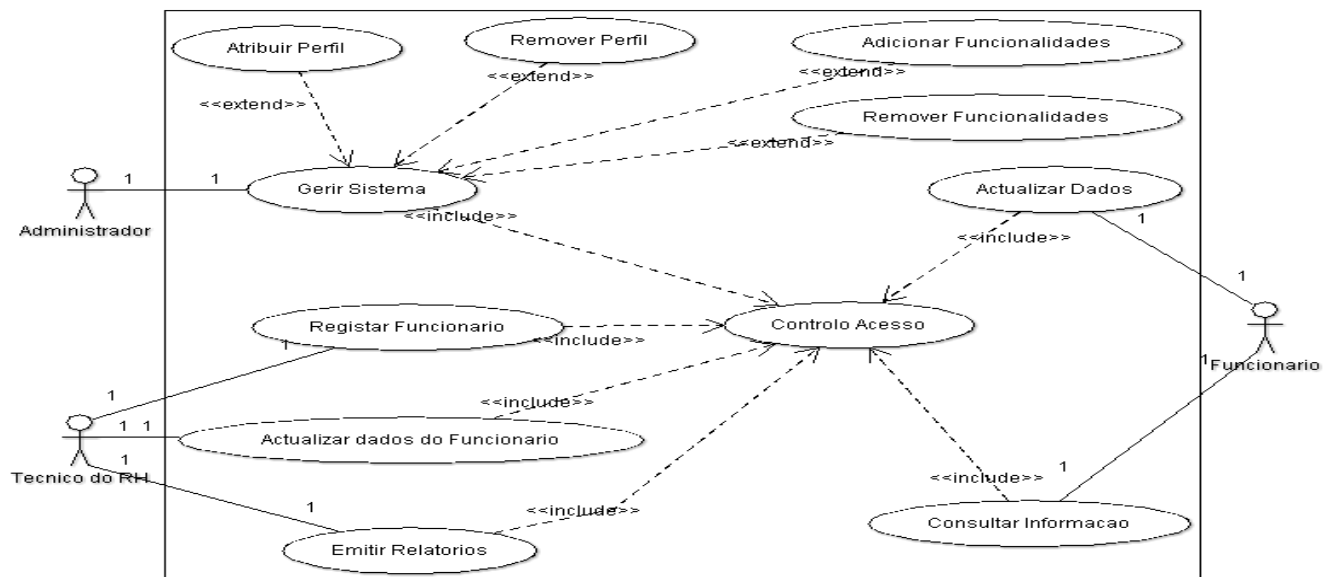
Atribuir Perfil

Remover Perfil

Adicionar Funcionalidades

<<extend>>

<<extend>>

<<extend>>

Remover Funcionalidades

<<extend>>

1

1

Gerir Sistema

Actualizar Dados

Administrador

<<include>>

1

<<include>>

1

Controlo Acesso

Registar Funcionario

<<include>>

1

1

Funcionario

1

<<include>>

1 1

Actualizar dados do Funcionario

1

Tecnico do RH

<<include>>

1

1

<<include>>

Consultar Informacao

Emitir Relatorios